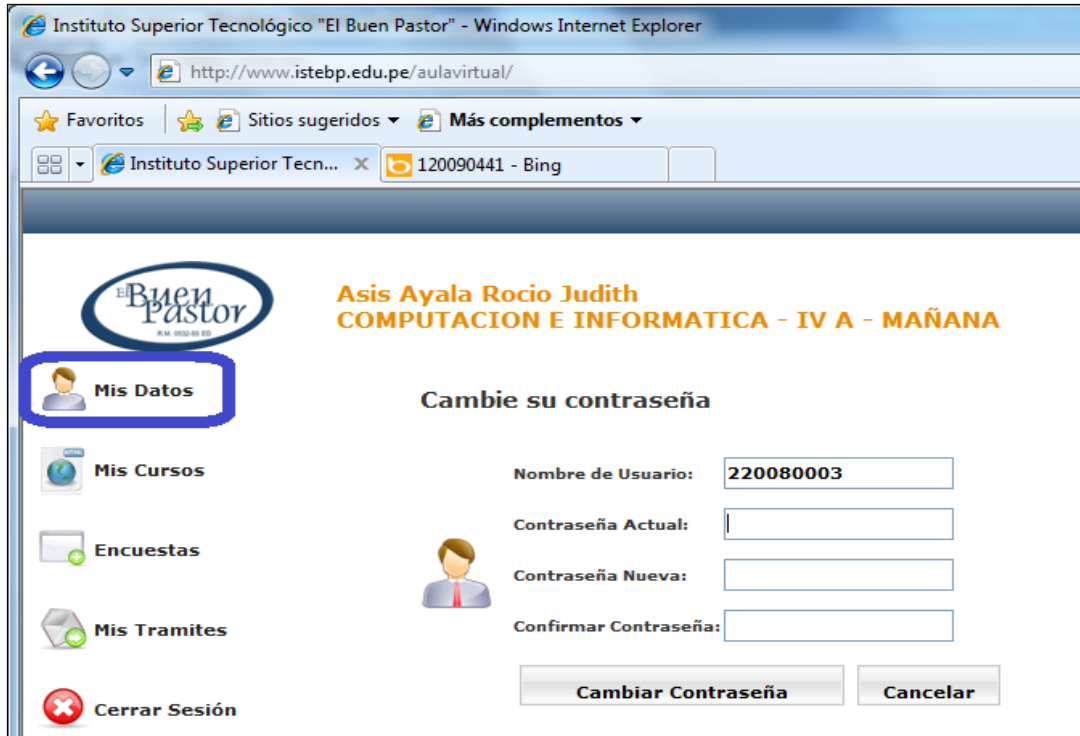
Instituto Superior Tecnológico "El Buen Pastor" - Windows Internet Explorer

http://www.istebp.edu.pe/aulavirtual/

Favoritos

Sitios sugeridos ▾

Más complementos ▾

Instituto Superior Tecn... ×

120090441 - Bing

El Buen Pastor
R.M. 0032-93 ED

Asis Ayala Rocio Judith
COMPUTACION E INFORMATICA - IV A - MAÑANA

Mis Datos

Cambie su contraseña

Mis Cursos

Nombre de Usuario: 220080003

Contraseña Actual:

Encuestas

Contraseña Nueva:

Mis Tramites

Confirmar Contraseña:

Cambiar Contraseña

Cancelar

Cerrar Sesión